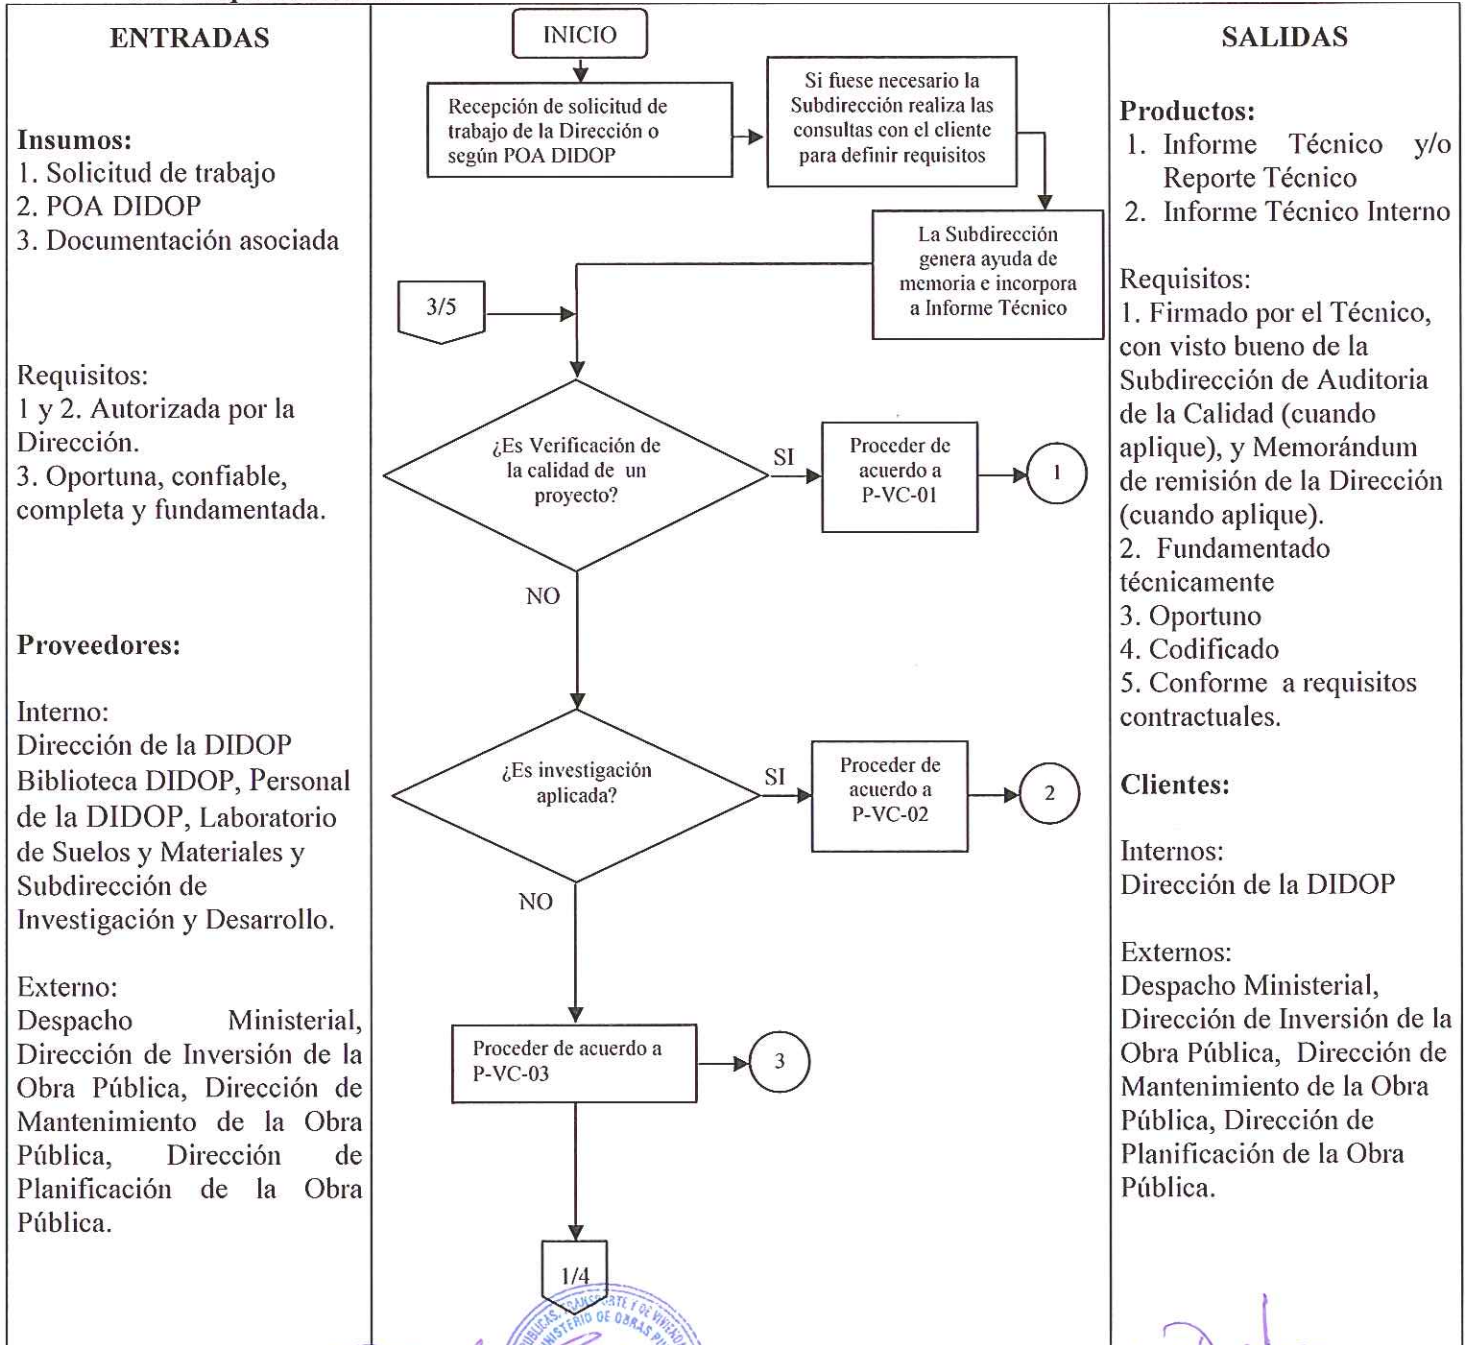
ENTRADAS

Insumos:
1. Solicitud de trabajo
2. POA DIDOP
3. Documentación asociada

Requisitos:
1 y 2. Autorizada por la Dirección.
3. Oportuna, confiable, completa y fundamentada.

Proveedores:

Interno:
Dirección de la DIDOP Biblioteca DIDOP, Personal de la DIDOP, Laboratorio de Suelos y Materiales y Subdirección de Investigación y Desarrollo.

Externo:
Despacho Ministerial, Dirección de Inversión de la Obra Pública, Dirección de Mantenimiento de la Obra Pública, Dirección de Planificación de la Obra Pública.

INICIO

Recepción de solicitud de trabajo de la Dirección o según POA DIDOP

Si fuese necesario la Subdirección realiza las consultas con el cliente para definir requisitos

La Subdirección genera ayuda de memoria e incorpora a Informe Técnico

3/5

¿Es Verificación de la calidad de un proyecto?

SI

Proceder de acuerdo a P-VC-01

1

NO

¿Es investigación aplicada?

SI

Proceder de acuerdo a P-VC-02

2

NO

Proceder de acuerdo a P-VC-03

3

1/4

SALIDAS

Productos:
1. Informe Técnico y/o Reporte Técnico
2. Informe Técnico Interno

Requisitos:
1. Firmado por el Técnico, con visto bueno de la Subdirección de Auditoria de la Calidad (cuando aplique), y Memorándum de remisión de la Dirección (cuando aplique).
2. Fundamentado técnicamente
3. Oportuno
4. Codificado
5. Conforme a requisitos contractuales.

Clientes:

Internos:
Dirección de la DIDOP

Externos:
Despacho Ministerial, Dirección de Inversión de la Obra Pública, Dirección de Mantenimiento de la Obra Pública, Dirección de Planificación de la Obra Pública.

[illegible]